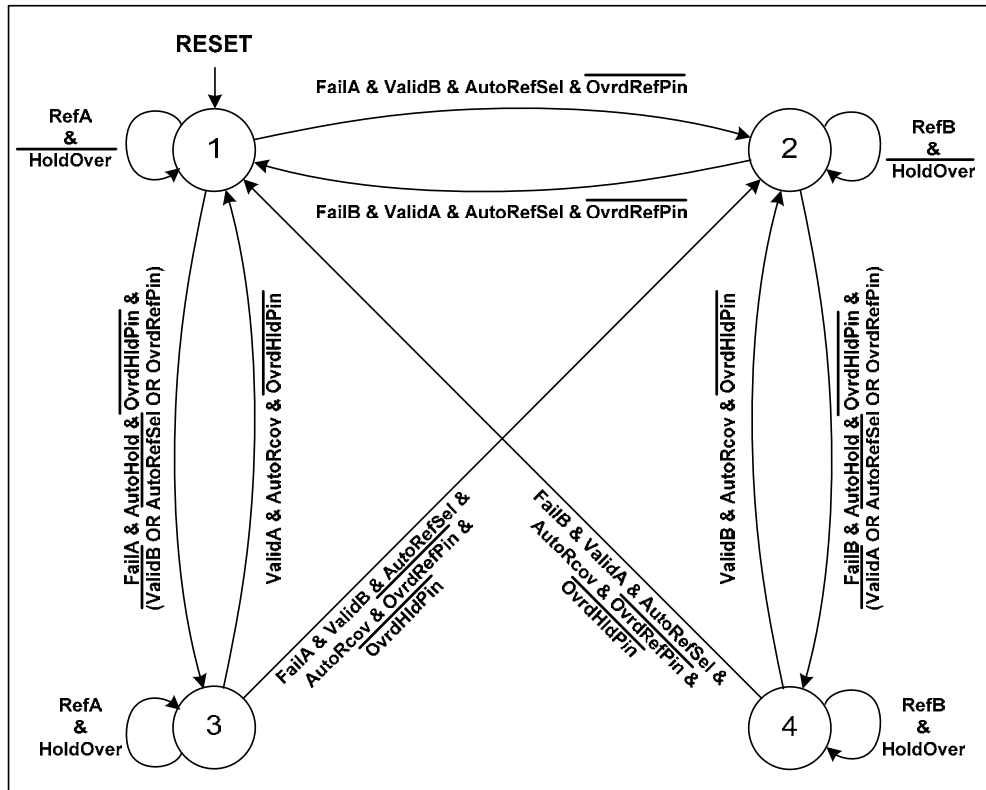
RESET

RefA & $\overline{\text{HoldOver}}$

1

FailA & ValidB & AutoRefSel & $\overline{\text{OvrdRefPin}}$

2

RefB & $\overline{\text{HoldOver}}$

FailB & ValidA & AutoRefSel & $\overline{\text{OvrdRefPin}}$

FailA & AutoHold & $\overline{\text{OvrdHldPin}}$ & ($\overline{\text{ValidB}}$ OR $\overline{\text{AutoRefSel}}$ OR OvrdRefPin)

ValidA & AutoRcov & $\overline{\text{OvrdHldPin}}$

FailA & ValidB & AutoRefSel & AutoRcov & $\overline{\text{OvrdRefPin}}$ & $\overline{\text{OvrdHldPin}}$

FailB & ValidA & AutoRefSel & AutoRcov & $\overline{\text{OvrdRefPin}}$ & $\overline{\text{OvrdHldPin}}$

ValidB & AutoRcov & $\overline{\text{OvrdHldPin}}$

FailB & AutoHold & $\overline{\text{OvrdHldPin}}$ & ($\overline{\text{ValidA}}$ OR $\overline{\text{AutoRefSel}}$ OR OvrdRefPin)

RefA & HoldOver

3

4

RefB & HoldOver